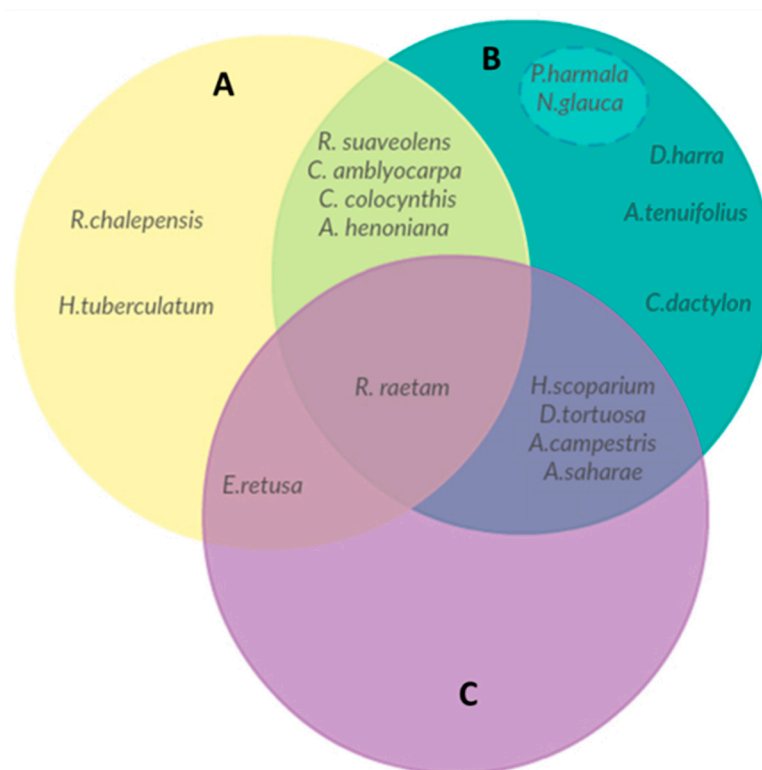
A

B

P.harmala
N.glauca

R. suaveolens
C. amblyocarpa
C. colocynthis
A. henoniana

D.harra

A.tenuifolius

R.chalepensis

H.tuberculatum

C.dactylon

R. raetam

H.scoparium
D.tortuosa
A.campestris
A.saharae

E.retusa

C